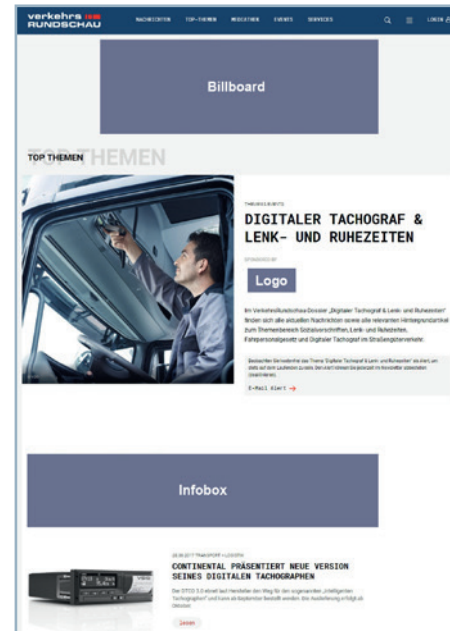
verkehrs RUNDSCHAU

NACHRICHTEN TOP-THEMEN MEDIATHEK EVENTS SERVICES LOGIN

Billboard

TOP THEMEN TOP THEMEN

THEMENDOSSIER

DIGITALER TACHOGRAF & LENK- UND RUHEZEITEN

SPONSORED BY

Logo

Im VerkehrsRundschau Dossier „Digitaler Tachograf & Lenk- und Ruhezeiten" finden sich alle aktuellen Nachrichten sowie alle relevanten Hintergrundartikel zum Themenbereich Sozialvorschriften, Lenk- und Ruhezeiten, Fahrpersonalgesetz und Digitaler Tachograf im Straßengüterverkehr.

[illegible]

E-Mail Alert →

Infobox

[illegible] TRANSPORT + LOGISTIK

CONTINENTAL PRÄSENTIERT NEUE VERSION SEINES DIGITALEN TACHOGRAPHEN

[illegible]

Lesen